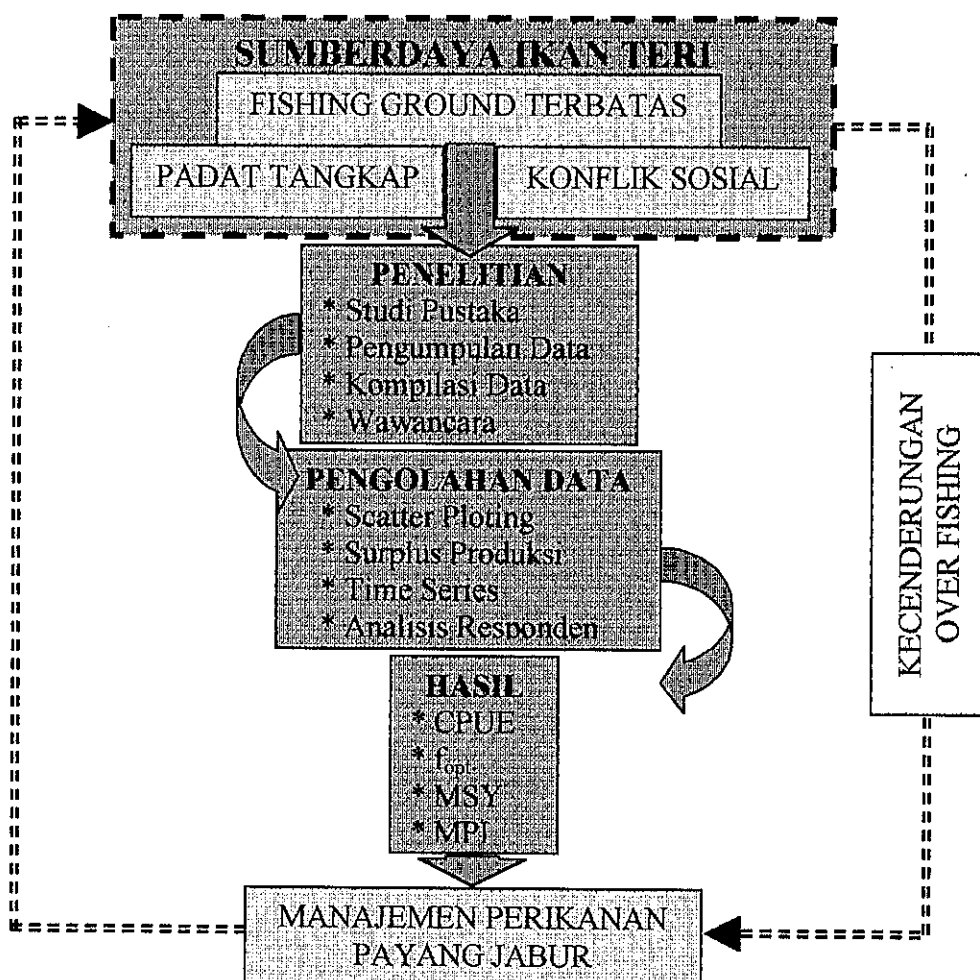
SUMBERDAYA IKAN TERI
FISHING GROUND TERBATAS
PADAT TANGKAP
KONFLIK SOSIAL

PENELITIAN
* Studi Pustaka
* Pengumpulan Data
* Kompilasi Data
* Wawancara

PENGOLAHAN DATA
* Scatter Ploting
* Surplus Produksi
* Time Series
* Analisis Responden

HASIL
* CPUE
* $f_{opt.}$
* MSY
* MPI

KECENDERUNGAN OVER FISHING

MANAJEMEN PERIKANAN PAYANG JABUR